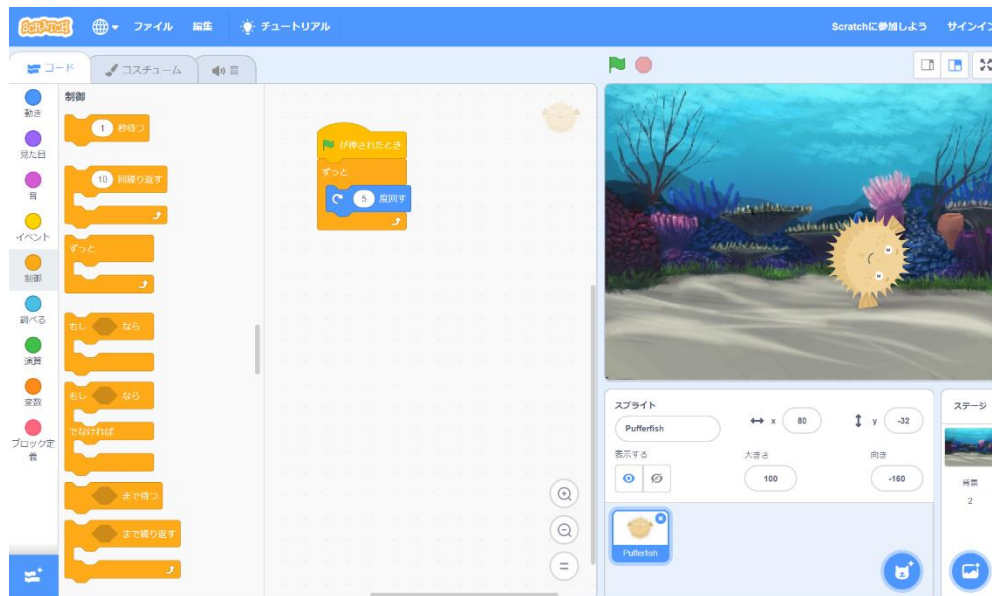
SCRATCH ファイル 編集 チュートリアル Scratchに参加しよう サインイン

コード コスチューム 音

動き
見た目
音
イベント
制御
調べる
演算
変数
ブロック定義

制御

1 秒待つ

10 回繰り返す

ずっと

もし なら

もし なら
でなければ

まで待つ

まで繰り返す

が押されたとき
ずっと
5 度回す

スプライト Pufferfish x 80 y -32
表示する 大きさ 100 向き -160

Pufferfish

ステージ
背景
2